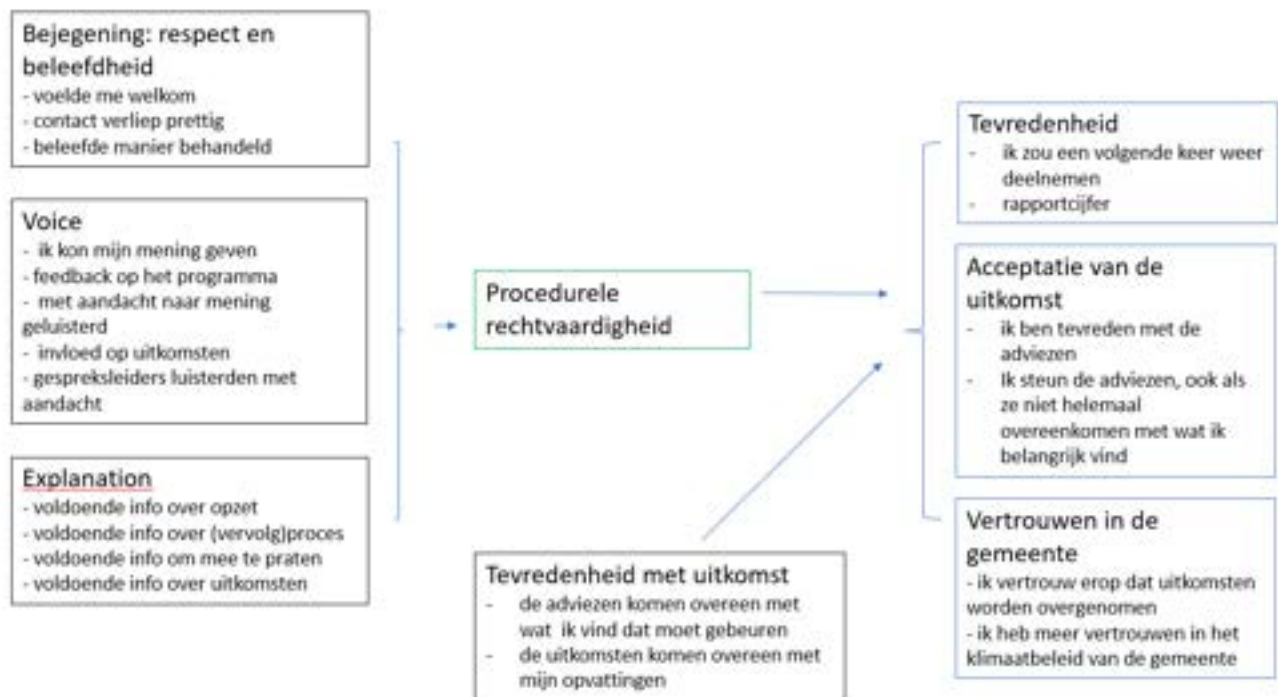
Bejegening: respect en beleefdheid
- voelde me welkom
- contact verliep prettig
- beleefde manier behandeld

Voice
- ik kon mijn mening geven
- feedback op het programma
- met aandacht naar mening geluisterd
- invloed op uitkomsten
- gespreksleiders luisterden met aandacht

Explanation
- voldoende info over opzet
- voldoende info over (vervolg)proces
- voldoende info om mee te praten
- voldoende info over uitkomsten

Procedurele rechtvaardigheid

Tevredenheid met uitkomst
- de adviezen komen overeen met wat ik vind dat moet gebeuren
- de uitkomsten komen overeen met mijn opvattingen

Tevredenheid
- ik zou een volgende keer weer deelnemen
- rapportcijfer

Acceptatie van de uitkomst
- ik ben tevreden met de adviezen
- Ik steun de adviezen, ook als ze niet helemaal overeenkomen met wat ik belangrijk vind

Vertrouwen in de gemeente
- ik vertrouw erop dat uitkomsten worden overgenomen
- ik heb meer vertrouwen in het klimaatbeleid van de gemeente